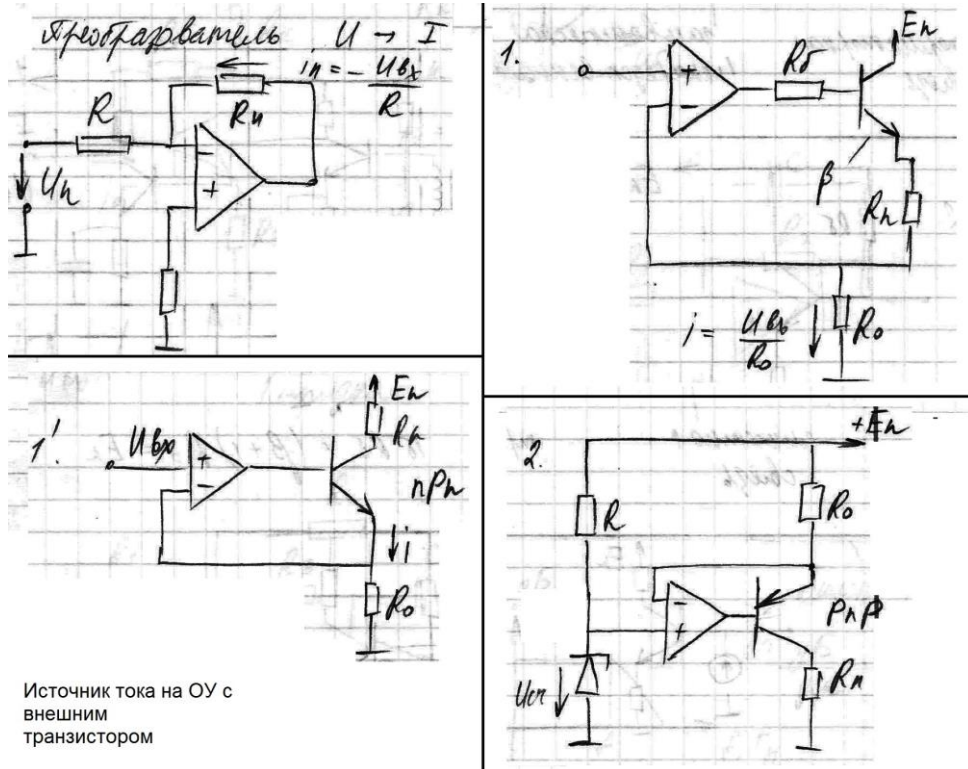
Преобразователь $U \to I$

$i_н = -\frac{U_{вх}}{R}$

R

Rн

Uп

1.

Rб

Eп

β

Rн

$i = \frac{U_{вх}}{R_0}$

R0

1'.

Uвх

Eп

Rн

nPn

i

R0

Источник тока на ОУ с внешним транзистором

2.

+Eп

R

R0

PnP

Rн

Uст